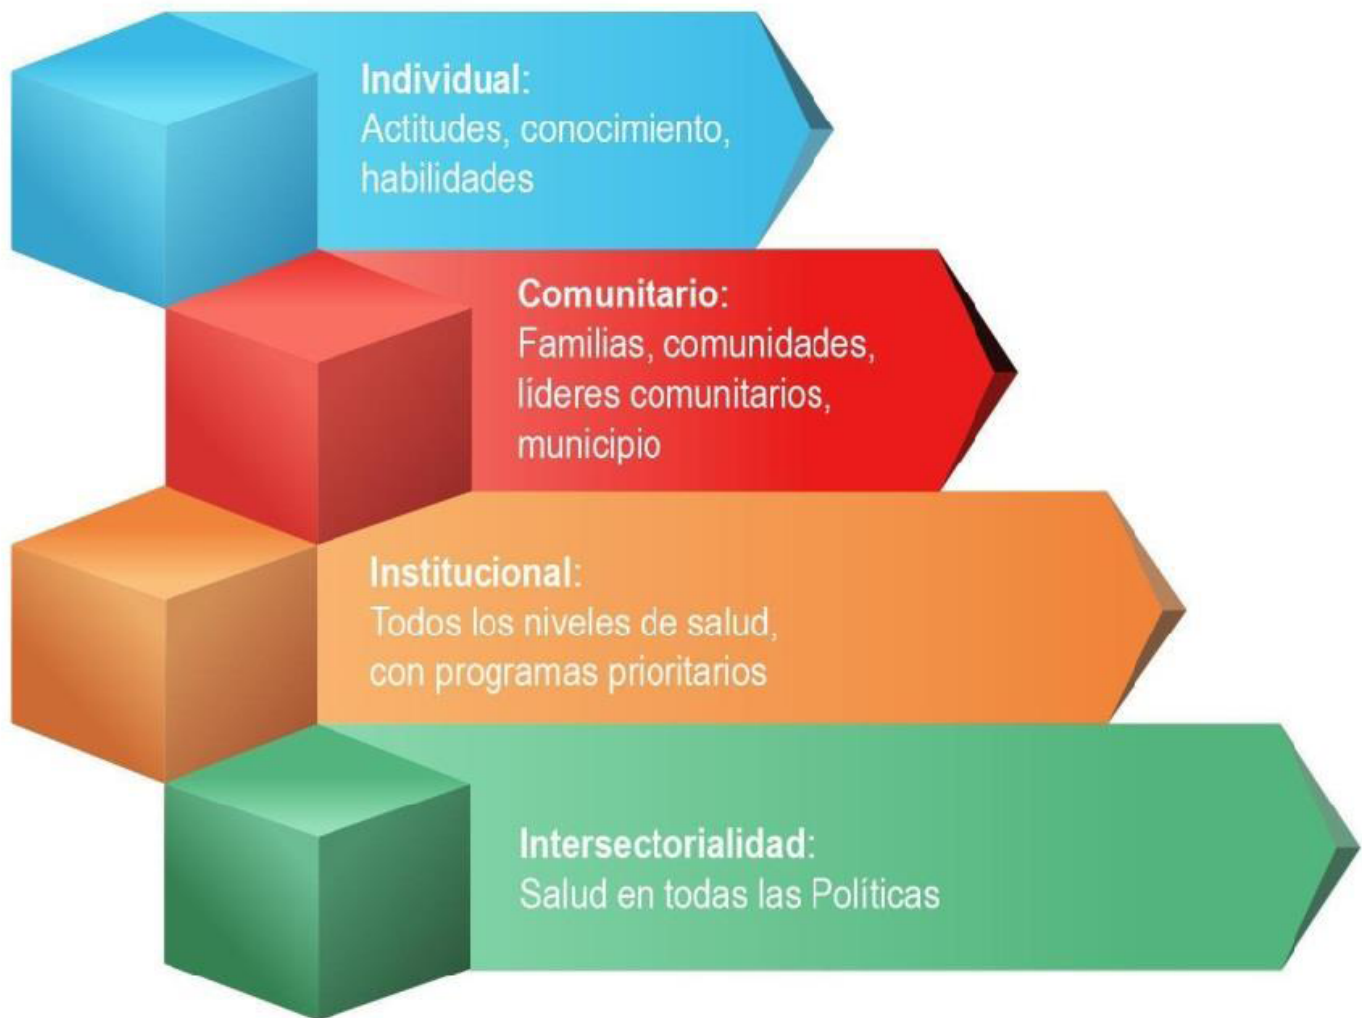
Individual:
Actitudes, conocimiento, habilidades

Comunitario:
Familias, comunidades, líderes comunitarios, municipio

Institucional:
Todos los niveles de salud, con programas prioritarios

Intersectorialidad:
Salud en todas las Políticas